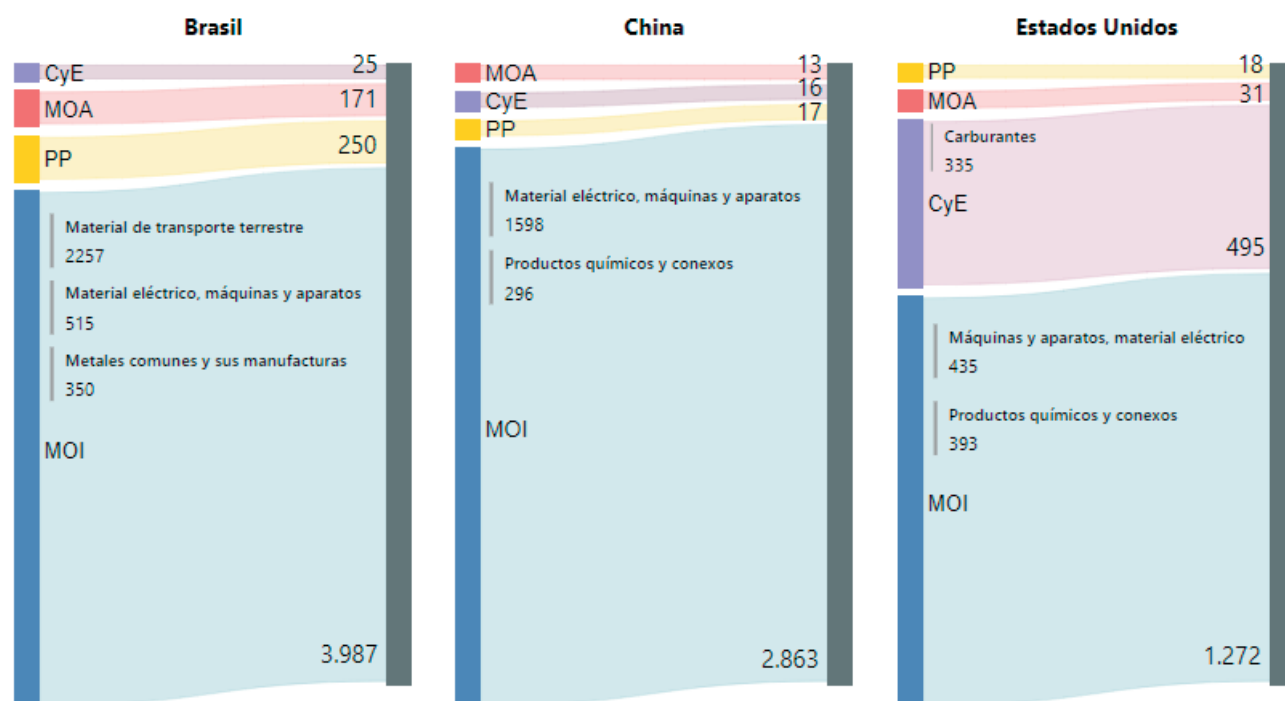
Brasil

CyE
25
MOA
171
PP
250
Material de transporte terrestre
2257
Material eléctrico, máquinas y aparatos
515
Metales comunes y sus manufacturas
350
MOI
3.987

China

MOA
13
CyE
16
PP
17
Material eléctrico, máquinas y aparatos
1598
Productos químicos y conexos
296
MOI
2.863

Estados Unidos

PP
18
MOA
31
Carburantes
335
CyE
495
Máquinas y aparatos, material eléctrico
435
Productos químicos y conexos
393
MOI
1.272